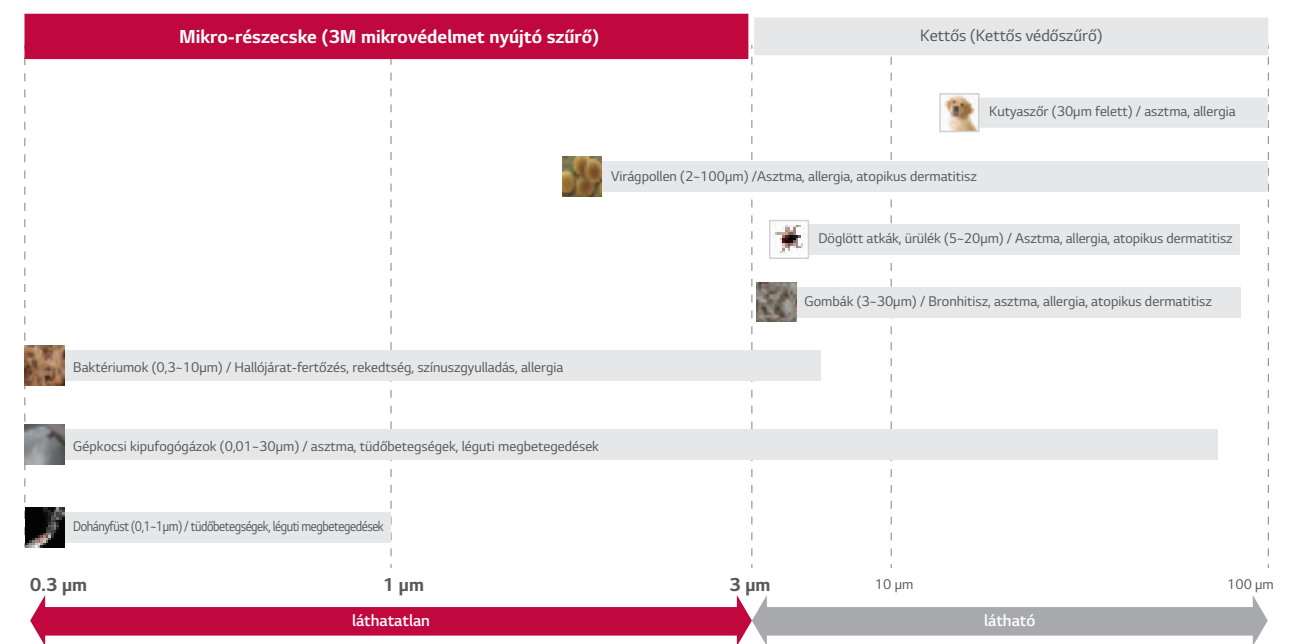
Mikro-részecske (3M mikrovédelmet nyújtó szűrő)

Kettős (Kettős védőszűrő)

Kutyaszőr (30μm felett) / asztma, allergia

Virágpollen (2~100μm) /Asztma, allergia, atopikus dermatitisz

Döglött atkák, ürülék (5~20μm) / Asztma, allergia, atopikus dermatitisz

Gombák (3~30μm) / Bronhitisz, asztma, allergia, atopikus dermatitisz

Baktériumok (0,3~10μm) / Hallójárat-fertőzés, rekedtség, színuszgyulladás, allergia

Gépkocsi kipufogógázok (0,01~30μm) / asztma, tüdőbetegségek, légúti megbetegedések

Dohányfüst (0,1~1μm) / tüdőbetegségek, léguti megbetegedések

0.3 μm

1 μm

3 μm

10 μm

100 μm

láthatatlan

látható